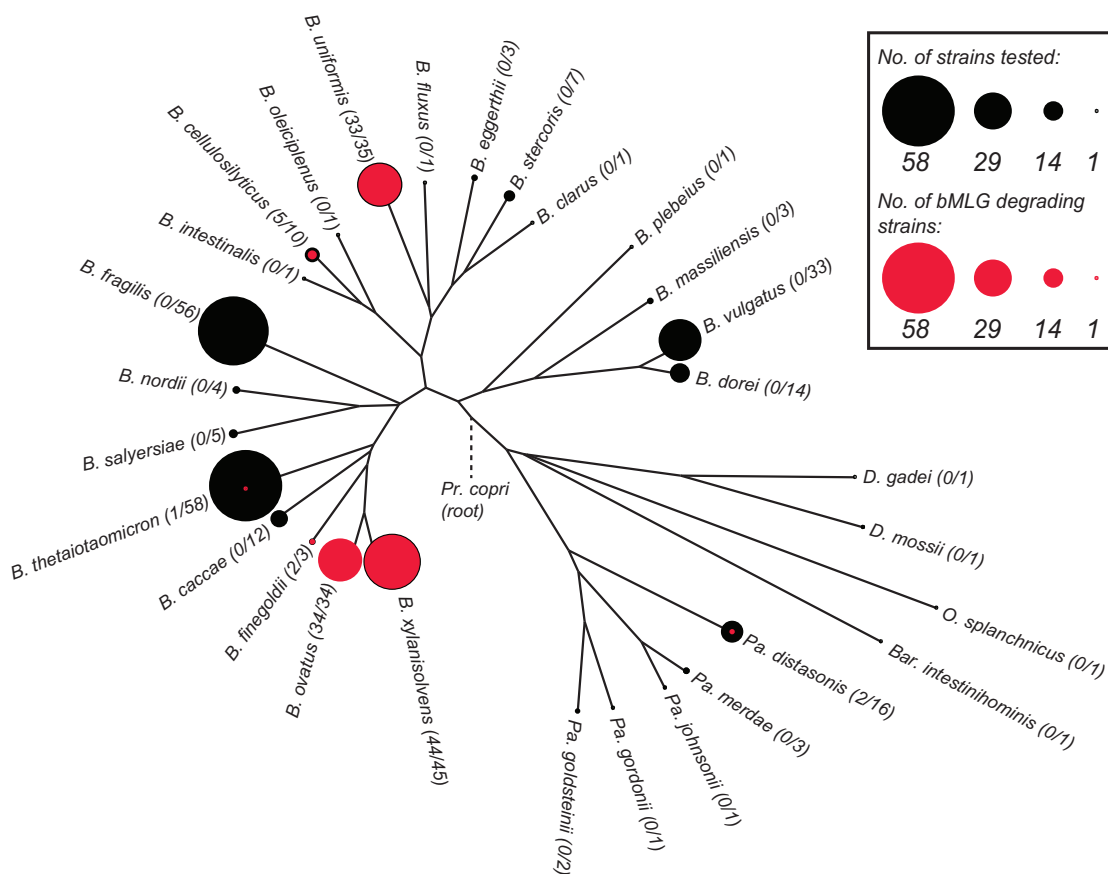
No. of strains tested:
58 29 14 1
No. of bMLG degrading strains:
58 29 14 1

B. uniformis (33/35)
B. fluxus (0/1)
B. eggerthii (0/3)
B. stercoris (0/7)
B. clarus (0/1)
B. oleiciplenus (0/1)
B. cellulosilyticus (5/10)
B. intestinalis (0/1)
B. fragilis (0/56)
B. plebeius (0/1)
B. massiliensis (0/3)
B. vulgatus (0/33)
B. dorei (0/14)
B. nordii (0/4)
B. salyersiae (0/5)
B. thetaiotaomicron (1/58)
B. caccae (0/12)
B. finegoldii (2/3)
B. ovatus (34/34)
B. xylanisolvens (44/45)
Pr. copri (root)
D. gadei (0/1)
D. mossii (0/1)
O. splanchnicus (0/1)
Bar. intestinihominis (0/1)
Pa. distasonis (2/16)
Pa. merdae (0/3)
Pa. johnsonii (0/1)
Pa. gordonii (0/1)
Pa. goldsteinii (0/2)